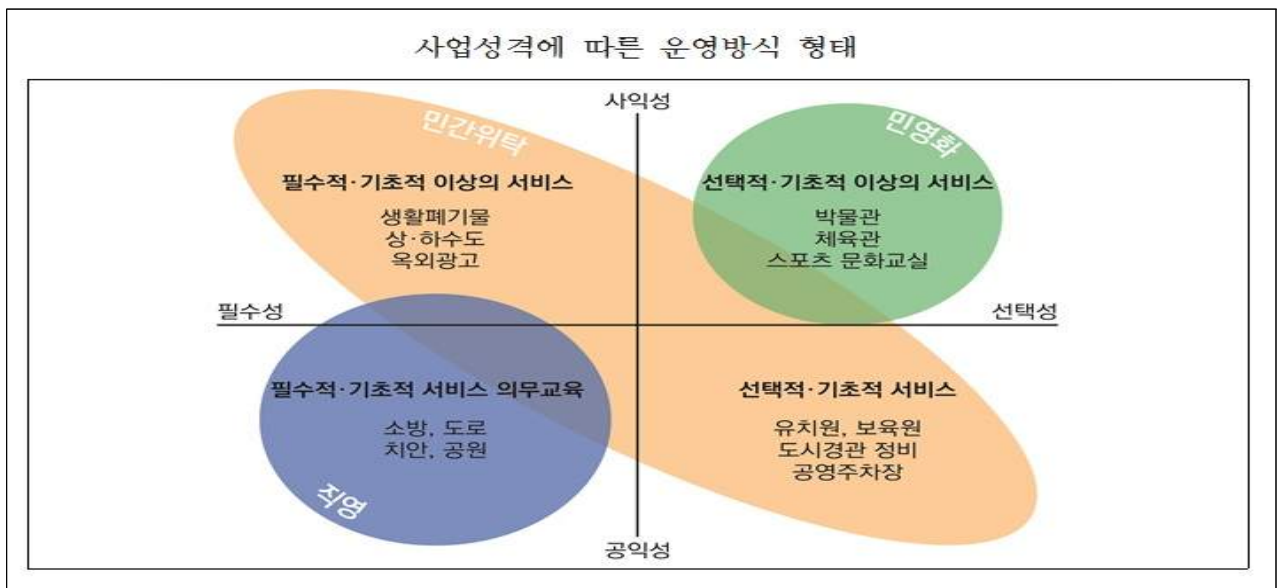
사업성격에 따른 운영방식 형태

사익성

민간위탁

민영화

필수적·기초적 이상의 서비스

생활폐기물
상·하수도
옥외광고

선택적·기초적 이상의 서비스

박물관
체육관
스포츠 문화교실

필수성

선택성

필수적·기초적 서비스 의무교육

소방, 도로
치안, 공원

선택적·기초적 서비스

유치원, 보육원
도시경관 정비
공영주차장

직영

공익성